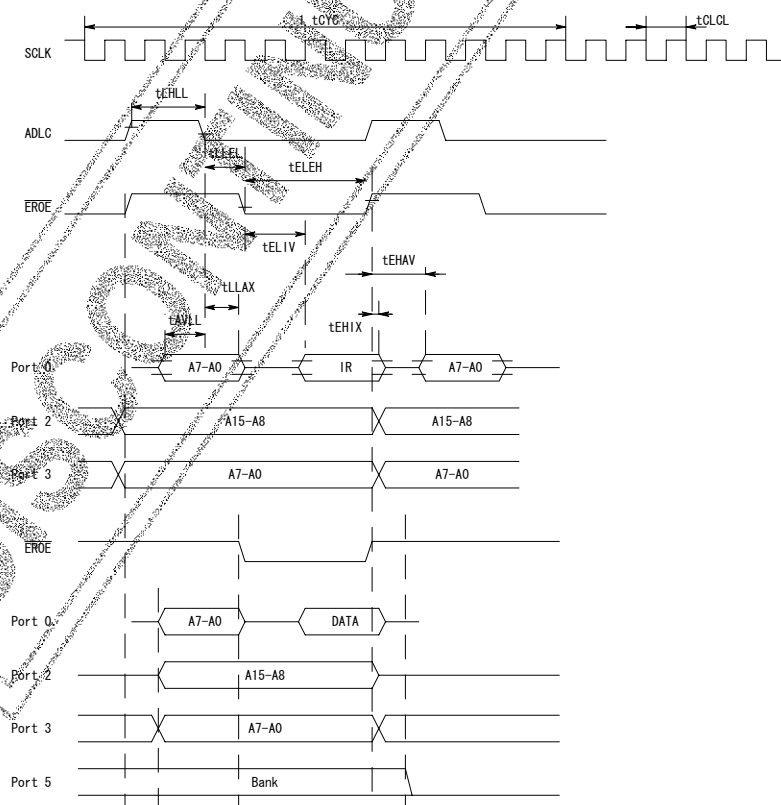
1 tCYC
tCLCL
SCLK
tLHLL
ADLC
tLLEL
tELEH
$\overline{EROE}$
tELIV
tEHAV
tLLAX
tEHIX
tAVLL
Port 0
A7–A0
IR
A7–A0
Port 2
A15–A8
A15–A8
Port 3
A7–A0
A7–A0
$\overline{EROE}$
Port 0
A7–A0
DATA
Port 2
A15–A8
Port 3
A7–A0
Port 5
Bank